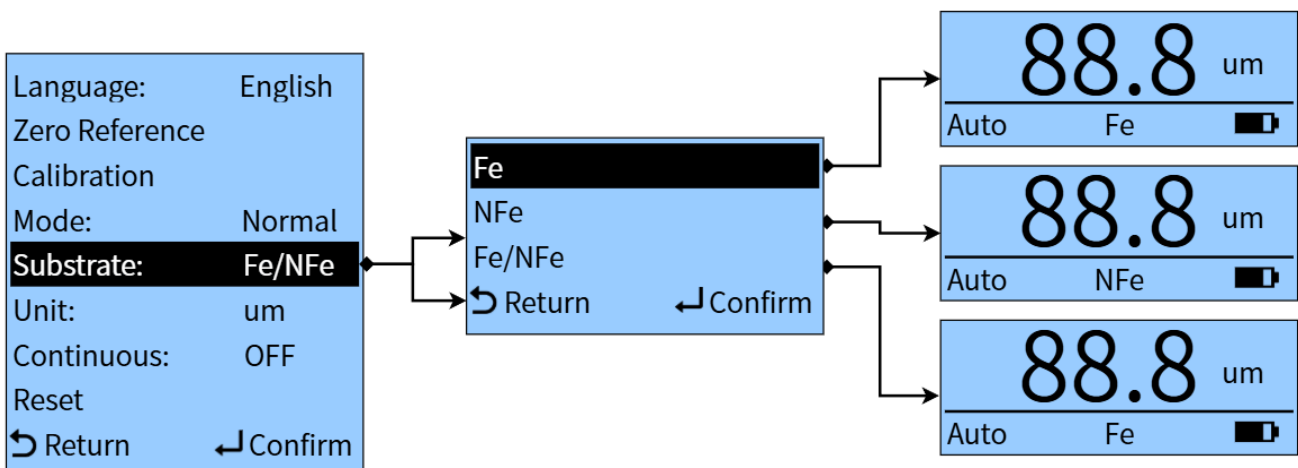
Language: English
Zero Reference
Calibration
Mode: Normal
Substrate: Fe/NFe
Unit: um
Continuous: OFF
Reset
Return Confirm

Fe
NFe
Fe/NFe
Return Confirm

88.8 um
Auto Fe

88.8 um
Auto NFe

88.8 um
Auto Fe